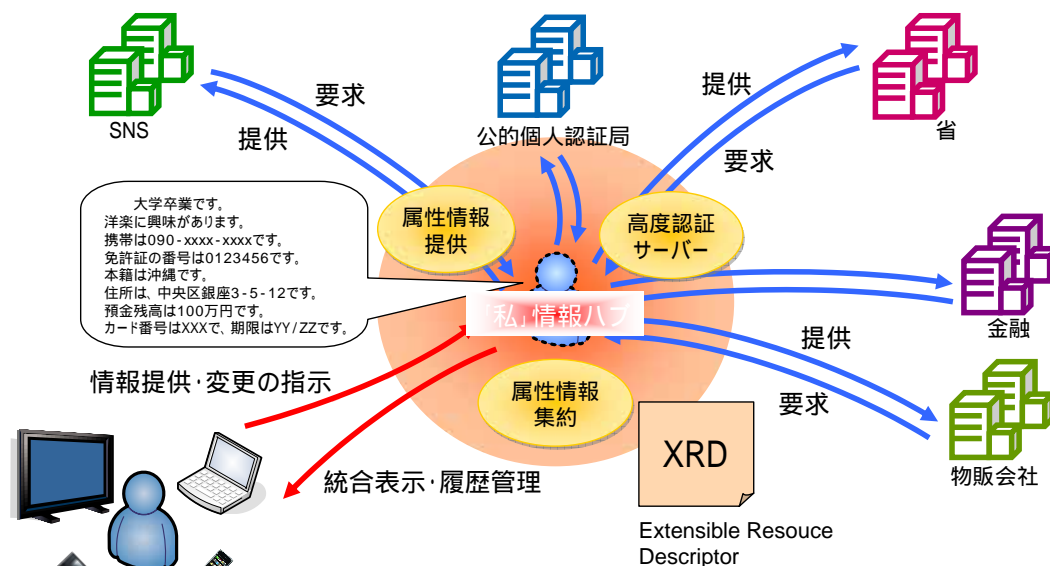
SNS

要求

提供

公的個人認証局

提供

要求

省

大学卒業です。
洋楽に興味があります。
携帯は090-xxxx-xxxxです。
免許証の番号は0123456です。
本籍は沖縄です。
住所は、中央区銀座3-5-12です。
預金残高は100万円です。
カード番号はXXXで、期限はYY/ZZです。

属性情報提供

高度認証サーバー

「私」情報ハブ

金融

提供

情報提供·変更の指示

属性情報集約

要求

XRD

物販会社

統合表示·履歴管理

Extensible Resouce Descriptor